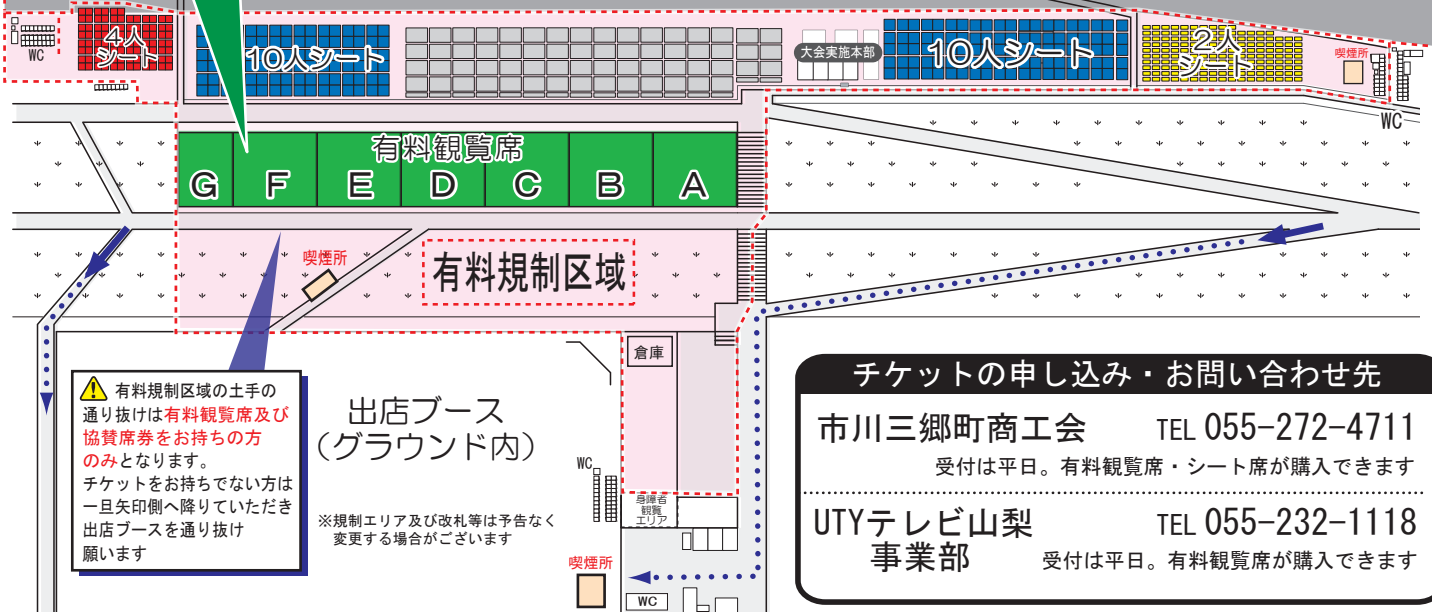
WC

4人シート

10人シート

大会実施本部

10人シート

2人シート

喫煙所

WC

有料観覧席

G F E D C B A

喫煙所

有料規制区域

倉庫

⚠ 有料規制区域の土手の通り抜けは有料観覧席及び協賛席券をお持ちの方のみとなります。
チケットをお持ちでない方は一旦矢印側へ降りていただき出店ブースを通り抜け願います

出店ブース
（グラウンド内）

※規制エリア及び改札等は予告なく変更する場合がございます

WC

身障者観覧エリア

喫煙所

WC

チケットの申し込み・お問い合わせ先

市川三郷町商工会 TEL 055-272-4711
受付は平日。有料観覧席・シート席が購入できます

UTYテレビ山梨事業部 TEL 055-232-1118
受付は平日。有料観覧席が購入できます